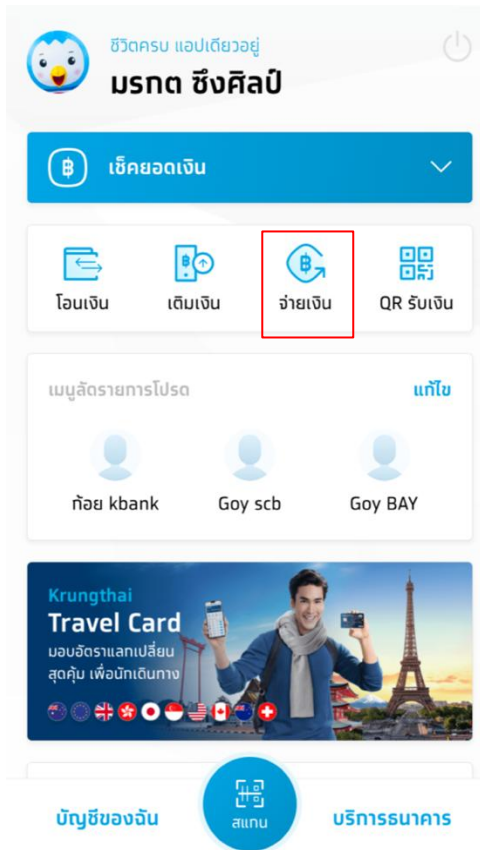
ชีวิตครบ แอปเดียวอยู่
มรกต ซึงศิลป์

เช็คยอดเงิน

โอนเงิน
เติมเงิน
จ่ายเงิน
QR รับเงิน

เมนูลัดรายการโปรด
แก้ไข

ก้อย kbank
Goy scb
Goy BAY

Krungthai
Travel Card
มอบอัตราแลกเปลี่ยน สุดคุ้ม เพื่อนักเดินทาง

บัญชีของฉัน
สแกน
บริการธนาคาร